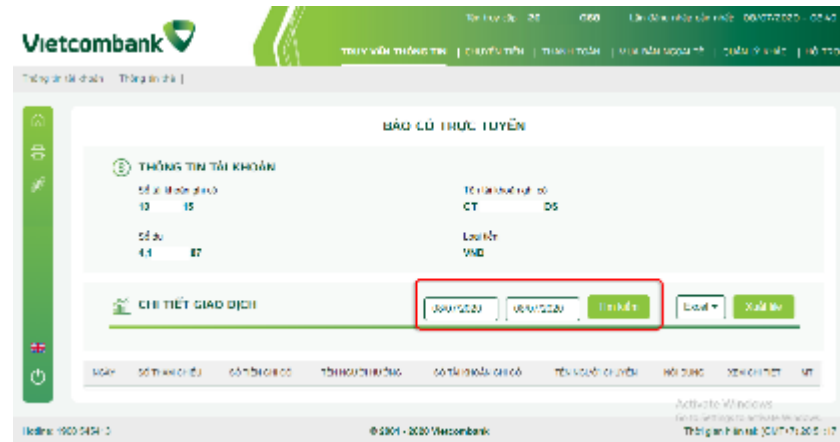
Vietcombank

Tin nhắn: 20 | GSO | Lần đăng nhập gần nhất: 09/07/2020 - 08:45

TRA CỨU THÔNG TIN | CHUYỂN TIỀN | THANH TOÁN | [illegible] | QUẢN LÝ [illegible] | HỖ TRỢ

Thông tin tài khoản | Thông tin thẻ |

BÁO CÓ TRỰC TUYẾN

THÔNG TIN TÀI KHOẢN

Số tài khoản ghi có
10 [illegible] 45

Tên tài khoản ghi có
CT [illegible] DS

Số dư
4.1 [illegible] 87

Loại tiền
VND

CHI TIẾT GIAO DỊCH

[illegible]/2020 | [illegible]/2020 | Tìm kiếm | Excel | Xuất file

NGÀY | SỐ THAM CHIẾU | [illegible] | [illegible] | SỐ TÀI KHOẢN GHI CÓ | TÊN NGƯỜI CHUYỂN | NỘI DUNG | XEM CHI TIẾT | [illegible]

Hotline: 1900 545413

© 2001 - 2020 Vietcombank

Activate Windows
Go to Settings to activate Windows.

Thời gian hiện tại: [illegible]